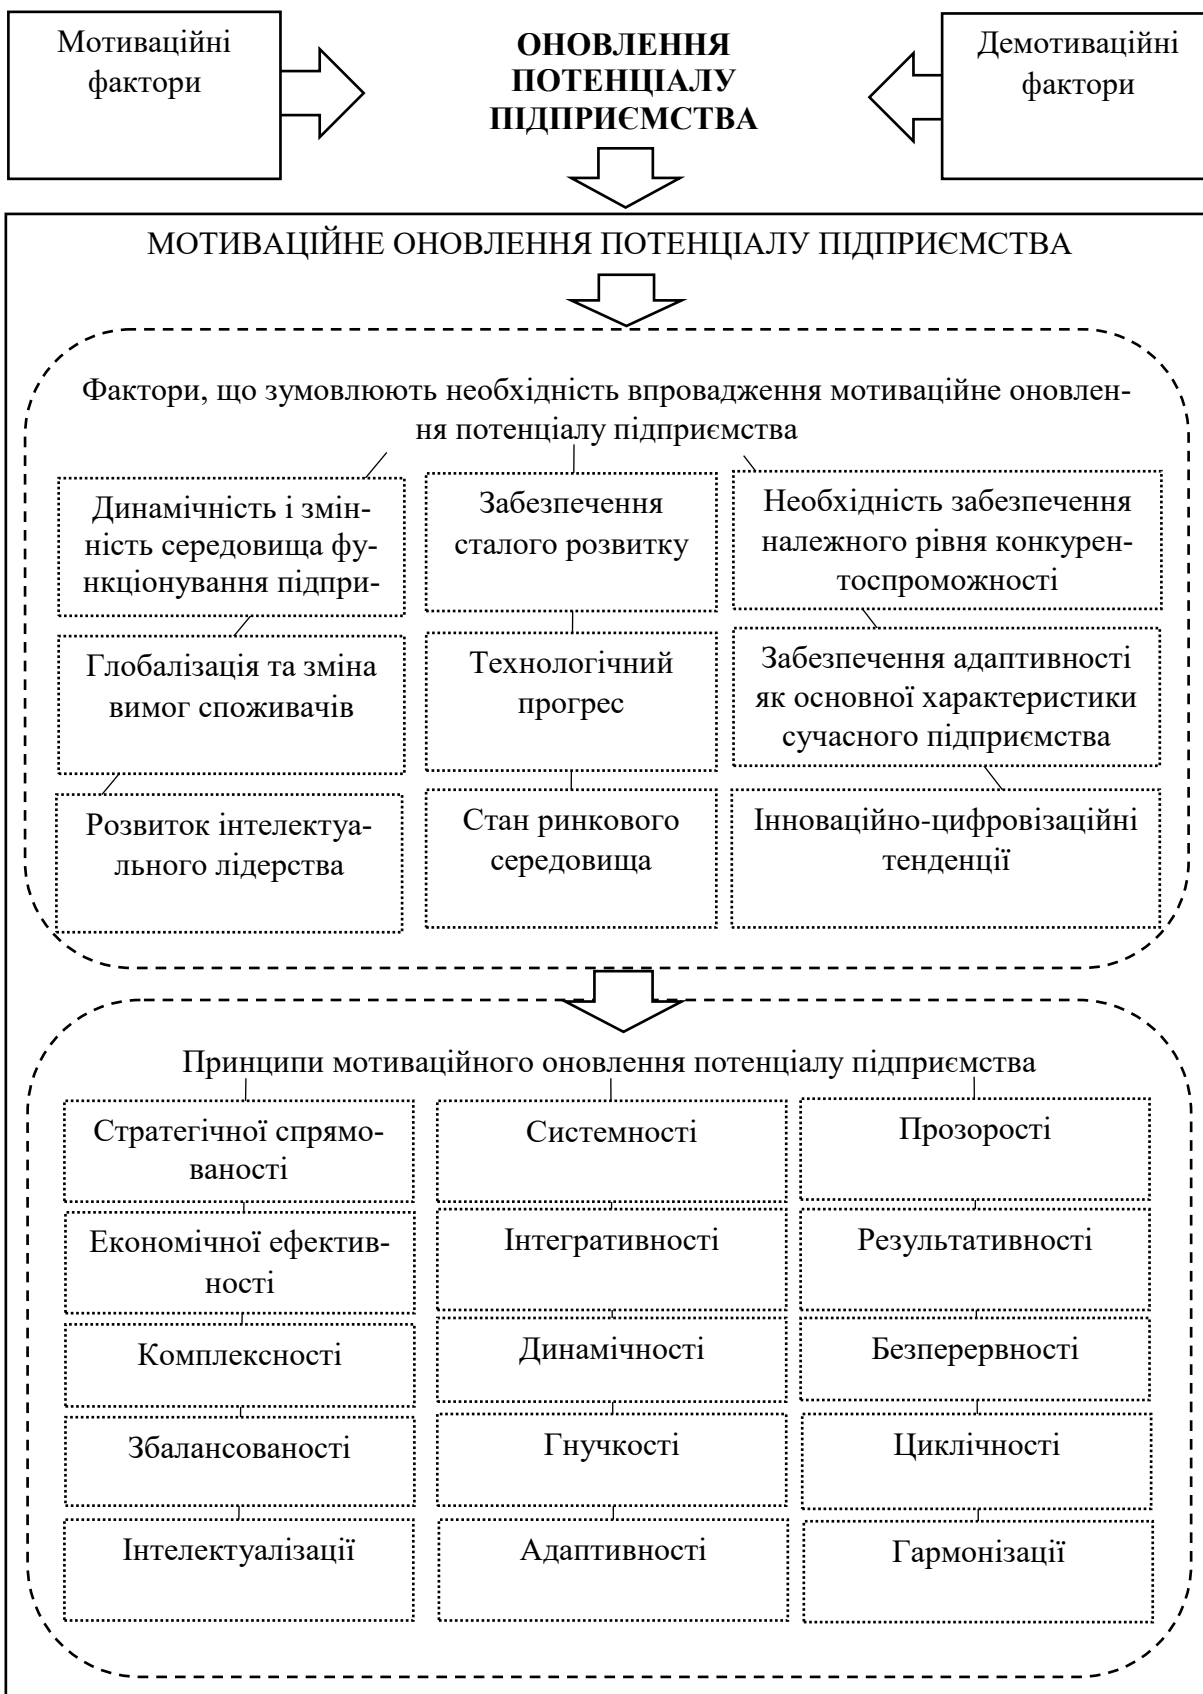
Мотиваційні фактори

**ОНОВЛЕННЯ ПОТЕНЦІАЛУ ПІДПРИЄМСТВА**

Демотиваційні фактори

МОТИВАЦІЙНЕ ОНОВЛЕННЯ ПОТЕНЦІАЛУ ПІДПРИЄМСТВА

Фактори, що зумовлюють необхідність впровадження мотиваційне оновлення потенціалу підприємства

Динамічність і змінність середовища функціонування підпри-

Глобалізація та зміна вимог споживачів

Розвиток інтелектуального лідерства

Забезпечення сталого розвитку

Технологічний прогрес

Стан ринкового середовища

Необхідність забезпечення належного рівня конкурентоспроможності

Забезпечення адаптивності як основної характеристики сучасного підприємства

Інноваційно-цифровізаційні тенденції

Принципи мотиваційного оновлення потенціалу підприємства

Стратегічної спрямованості

Економічної ефективності

Комплексності

Збалансованості

Інтелектуалізації

Системності

Інтегративності

Динамічності

Гнучкості

Адаптивності

Прозорості

Результативності

Безперервності

Циклічності

Гармонізації